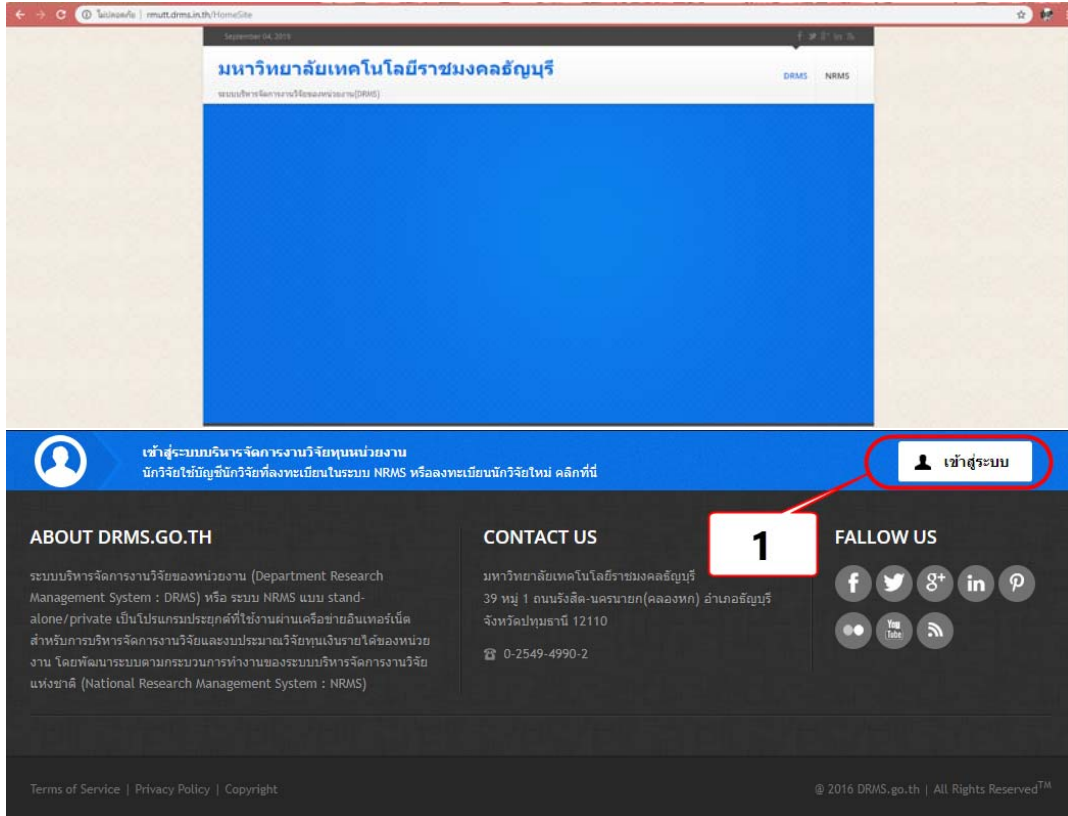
ไม่ปลอดภัย | rmutt.drms.in.th/HomeSite

September 04, 2019

มหาวิทยาลัยเทคโนโลยีราชมงคลธัญบุรี

ระบบบริหารจัดการงานวิจัยของหน่วยงาน(DRMS)

DRMS NRMS

เข้าสู่ระบบบริหารจัดการงานวิจัยทุนหน่วยงาน
นักวิจัยใช้บัญชีนักวิจัยที่ลงทะเบียนในระบบ NRMS หรือลงทะเบียนนักวิจัยใหม่ คลิกที่นี่

เข้าสู่ระบบ

1

ABOUT DRMS.GO.TH

ระบบบริหารจัดการงานวิจัยของหน่วยงาน (Department Research Management System : DRMS) หรือ ระบบ NRMS แบบ stand-alone/private เป็นโปรแกรมประยุกต์ที่ใช้งานผ่านเครือข่ายอินเทอร์เน็ต สำหรับการบริหารจัดการงานวิจัยและงบประมาณวิจัยทุนเงินรายได้ของหน่วยงาน โดยพัฒนาระบบตามกระบวนการทำงานของระบบบริหารจัดการงานวิจัยแห่งชาติ (National Research Management System : NRMS)

CONTACT US

มหาวิทยาลัยเทคโนโลยีราชมงคลธัญบุรี
39 หมู่ 1 ถนนรังสิต-นครนายก(คลองหก) อำเภอธัญบุรี จังหวัดปทุมธานี 12110

0-2549-4990-2

FALLOW US

Terms of Service | Privacy Policy | Copyright

@ 2016 DRMS.go.th | All Rights Reserved™